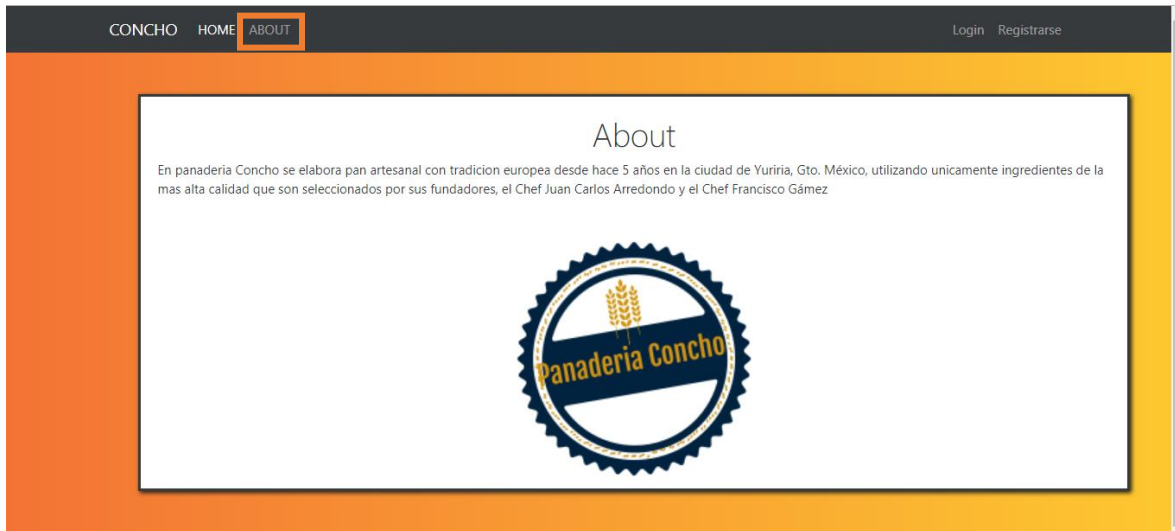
CONCHO HOME ABOUT

Login Registrarse

About

En panaderia Concho se elabora pan artesanal con tradicion europea desde hace 5 años en la ciudad de Yuriria, Gto. México, utilizando unicamente ingredientes de la mas alta calidad que son seleccionados por sus fundadores, el Chef Juan Carlos Arredondo y el Chef Francisco Gámez

Panaderia Concho